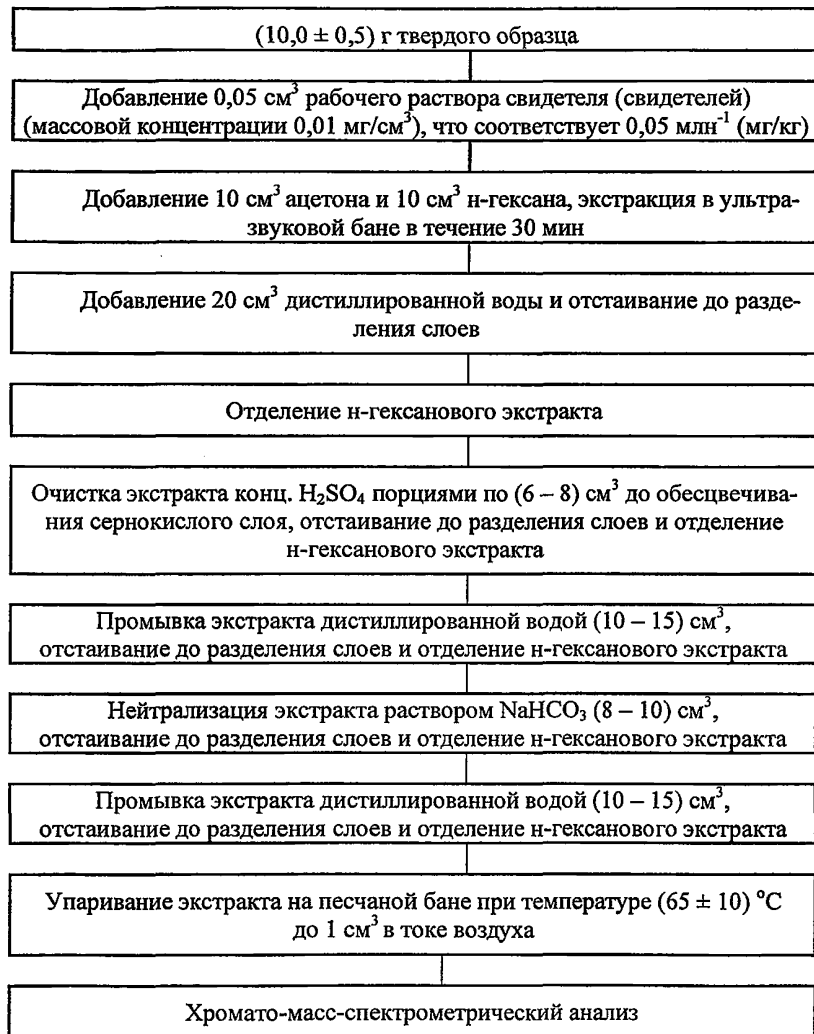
(10,0 ± 0,5) г твердого образца

Добавление 0,05 см$^3$ рабочего раствора свидетеля (свидетелей) (массовой концентрации 0,01 мг/см$^3$), что соответствует 0,05 млн$^{-1}$ (мг/кг)

Добавление 10 см$^3$ ацетона и 10 см$^3$ н-гексана, экстракция в ультразвуковой бане в течение 30 мин

Добавление 20 см$^3$ дистиллированной воды и отстаивание до разделения слоев

Отделение н-гексанового экстракта

Очистка экстракта конц. $H_2SO_4$ порциями по (6 – 8) см$^3$ до обесцвечивания сернокислого слоя, отстаивание до разделения слоев и отделение н-гексанового экстракта

Промывка экстракта дистиллированной водой (10 – 15) см$^3$, отстаивание до разделения слоев и отделение н-гексанового экстракта

Нейтрализация экстракта раствором $NaHCO_3$ (8 – 10) см$^3$, отстаивание до разделения слоев и отделение н-гексанового экстракта

Промывка экстракта дистиллированной водой (10 – 15) см$^3$, отстаивание до разделения слоев и отделение н-гексанового экстракта

Упаривание экстракта на песчаной бане при температуре (65 ± 10) °С до 1 см$^3$ в токе воздуха

Хромато-масс-спектрометрический анализ